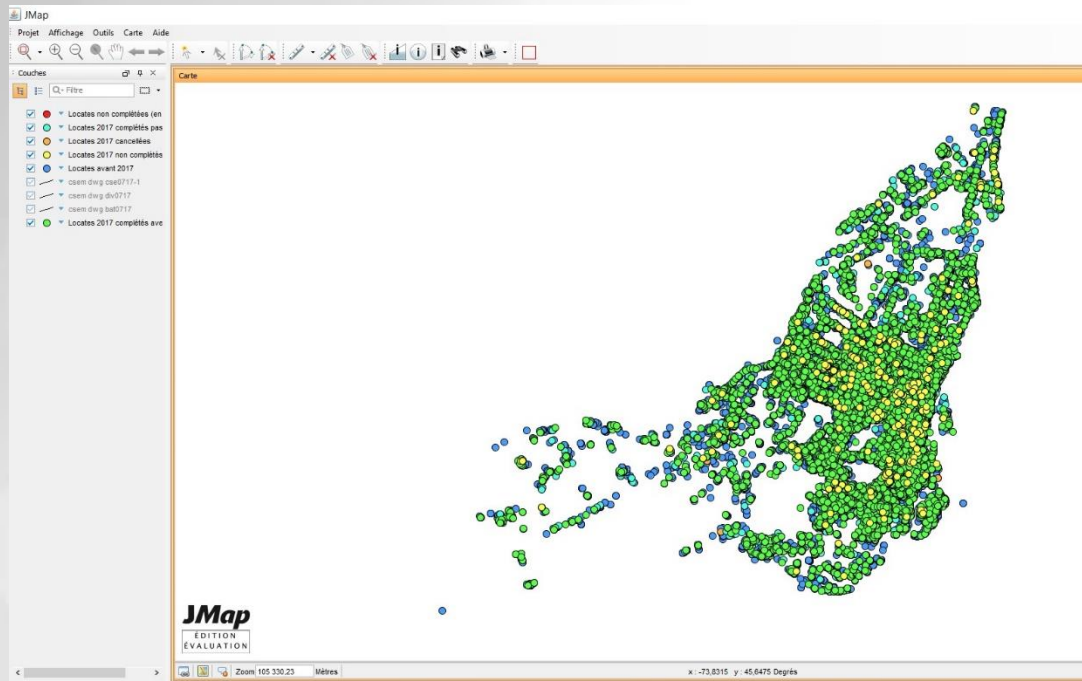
JMap

Projet Affichage Outils Carte Aide

Couches

Filtre

Locates non complétées (en
Locates 2017 complétés pas
Locates 2017 cancellées
Locates 2017 non complétés
Locates avant 2017
csem dwg cse0717-1
csem dwg div0717
csem dwg bat0717
Locates 2017 complétés ave

Carte

JMap
ÉDITION
ÉVALUATION

Zoom 105 330,23 Mètres

x : -73,8315 y : 45,6475 Degrés